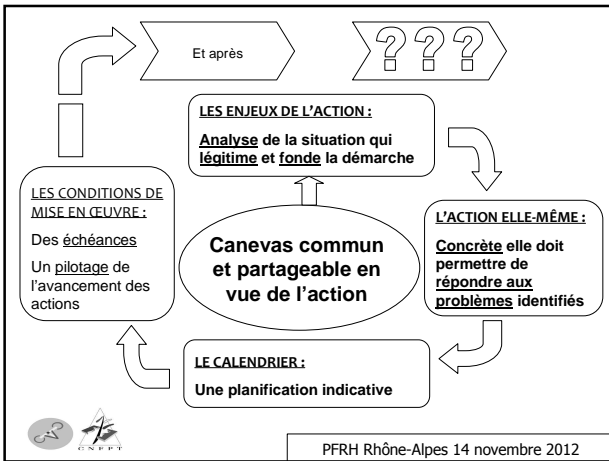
Et après

???

LES ENJEUX DE L'ACTION :

Analyse de la situation qui légitime et fonde la démarche

LES CONDITIONS DE MISE EN ŒUVRE :

Des échéances

Un pilotage de l'avancement des actions

Canevas commun et partageable en vue de l'action

L'ACTION ELLE-MÊME :

Concrète elle doit permettre de répondre aux problèmes identifiés

LE CALENDRIER :

Une planification indicative

CNFPT

PFRH Rhône-Alpes 14 novembre 2012